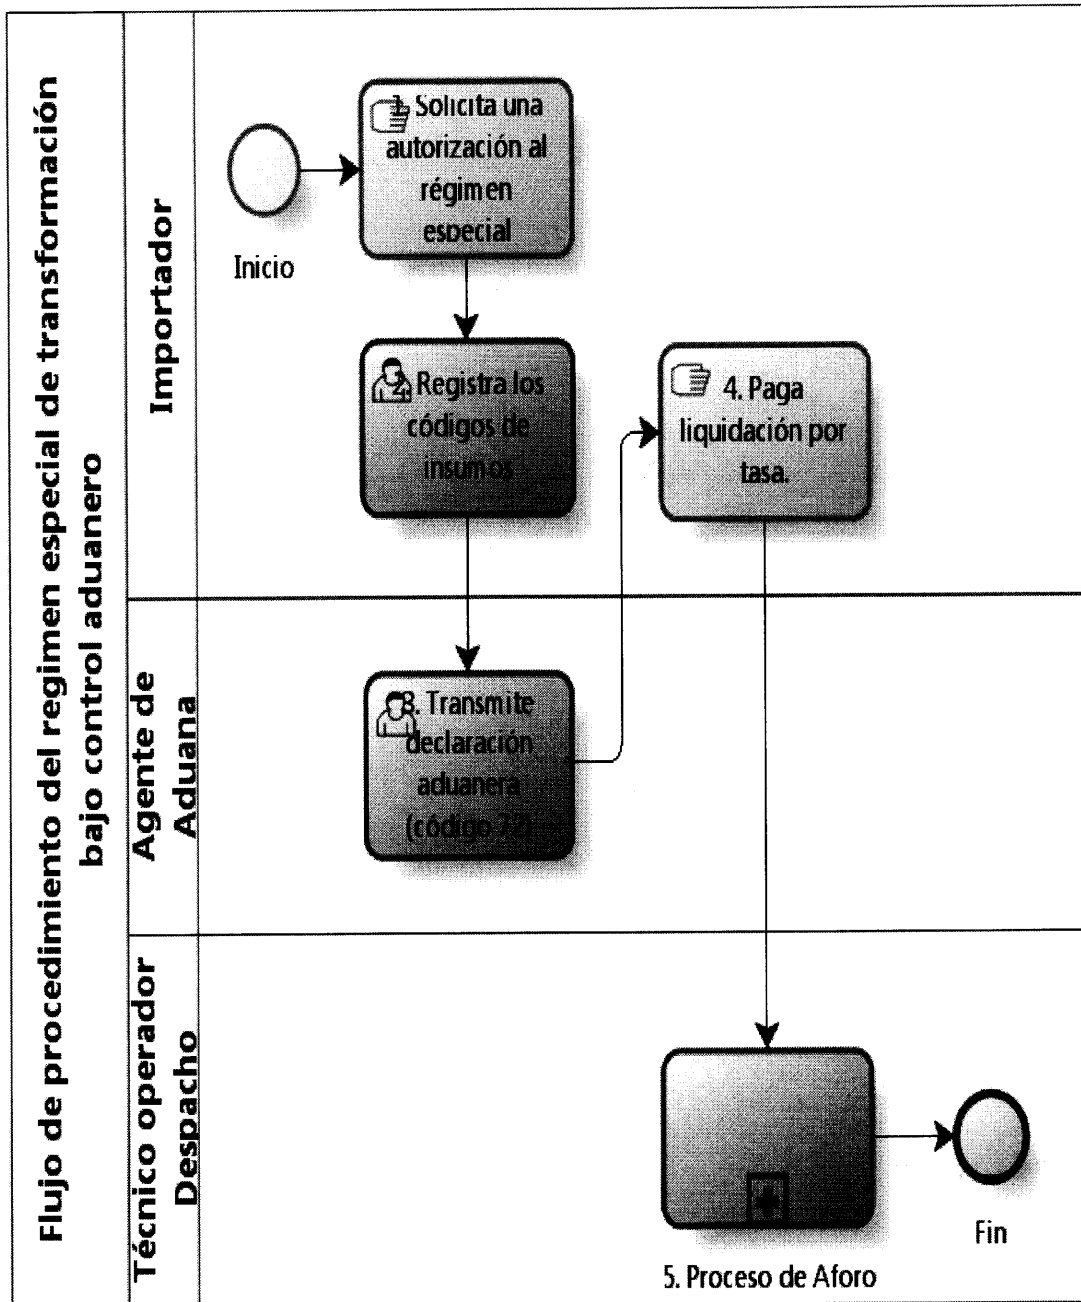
Flujo de procedimiento del regimen especial de transformación bajo control aduanero

Importador

Agente de Aduana

Técnico operador Despacho

Inicio

1. Solicita una autorización al régimen especial

2. Registra los códigos de insumos

4. Paga liquidación por tasa.

3. Transmite declaración aduanera (código 32)

5. Proceso de Aforo

Fin